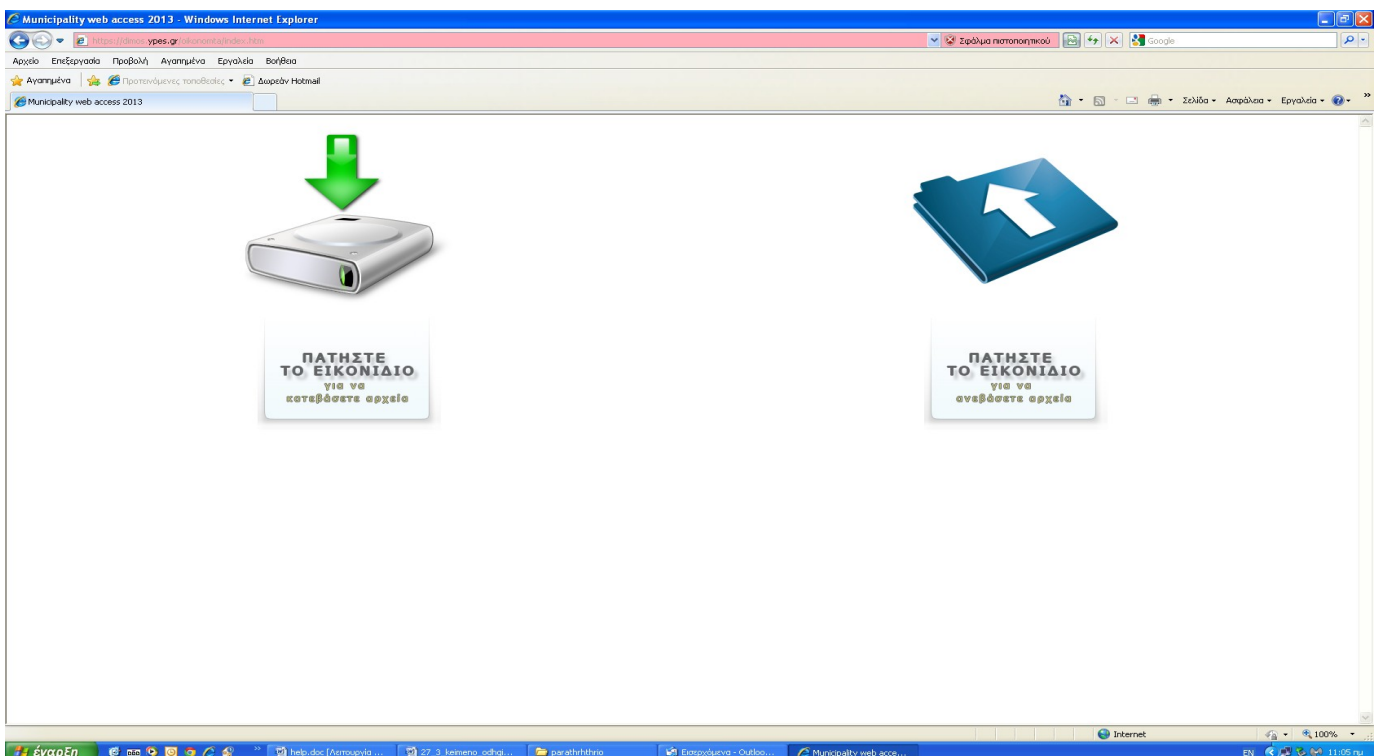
Municipality web access 2013 - Windows Internet Explorer

https://dimos.ypes.gr/oikonomika/index.htm

Σφάλμα πιστοποιητικού

Google

Αρχείο Επεξεργασία Προβολή Αγαπημένα Εργαλεία Βοήθεια

Αγαπημένα Προτεινόμενες τοποθεσίες Δωρεάν Hotmail

Municipality web access 2013

Σελίδα Ασφάλεια Εργαλεία

ΠΑΤΗΣΤΕ ΤΟ ΕΙΚΟΝΙΔΙΟ για να κατεβάσετε αρχεία

ΠΑΤΗΣΤΕ ΤΟ ΕΙΚΟΝΙΔΙΟ για να ανεβάσετε αρχεία

Internet

100%

έναρξη

help.doc [Λειτουργία ...

27_3_keimeno_odhgi...

parathrhthrio

Εισερχόμενα - Outloo...

Municipality web acce...

EN

11:05 πμ